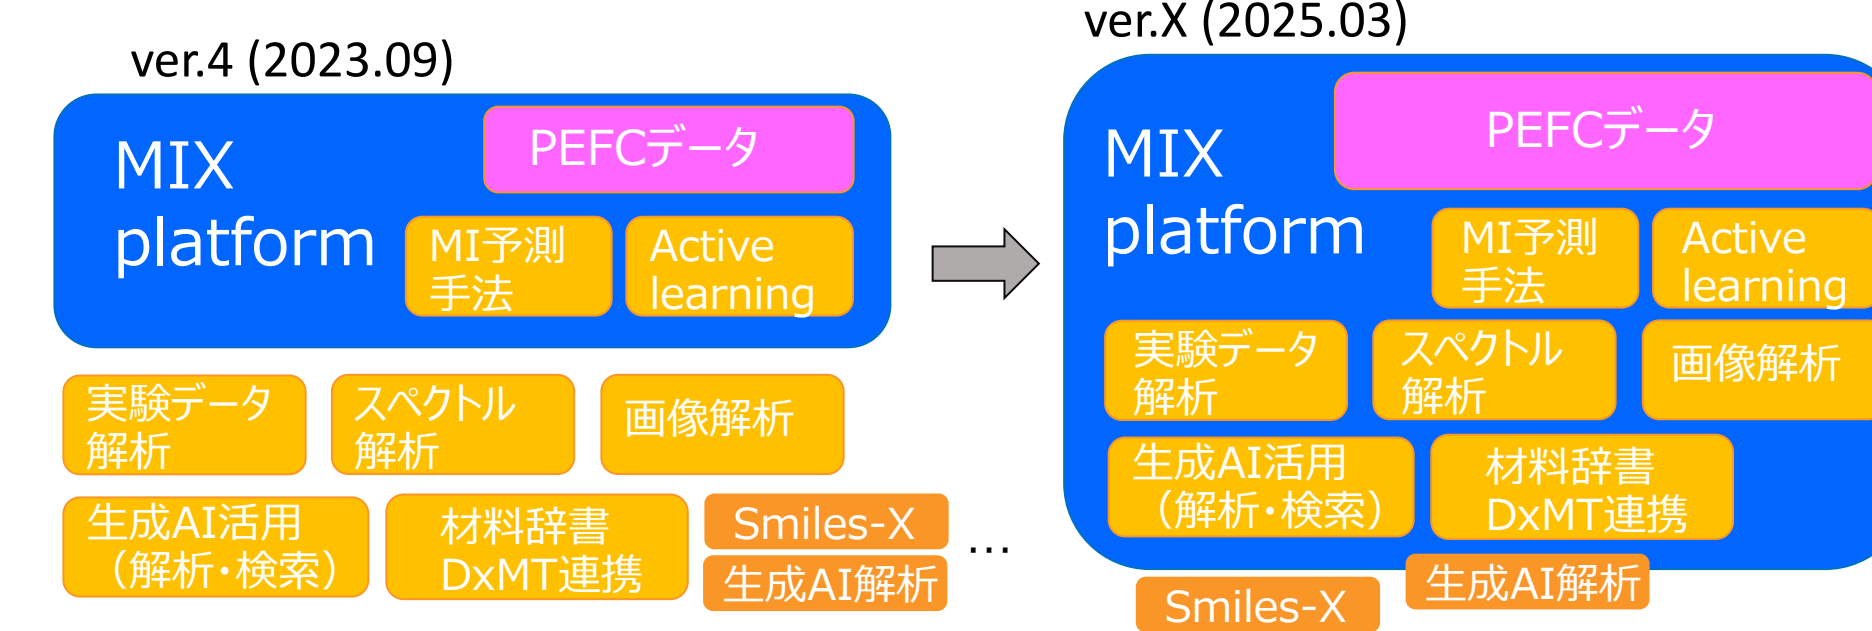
ver.4 (2023.09)

MIX platform

PEFCデータ

MI予測手法

Active learning

実験データ解析

スペクトル解析

画像解析

生成AI活用（解析・検索）

材料辞書 DxMT連携

Smiles-X

生成AI解析

…

ver.X (2025.03)

MIX platform

PEFCデータ

MI予測手法

Active learning

実験データ解析

スペクトル解析

画像解析

生成AI活用（解析・検索）

材料辞書 DxMT連携

Smiles-X

生成AI解析